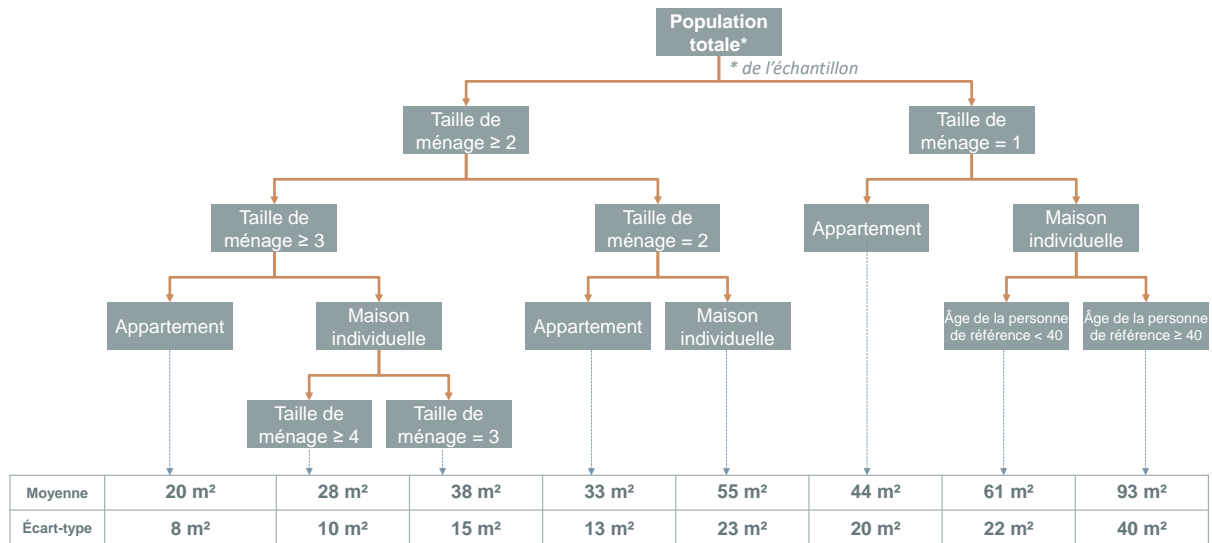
Population totale*

* de l'échantillon

Taille de ménage ≥ 2

Taille de ménage = 1

Taille de ménage ≥ 3

Taille de ménage = 2

Appartement

Maison individuelle

Appartement

Maison individuelle

Appartement

Maison individuelle

Âge de la personne de référence < 40

Âge de la personne de référence ≥ 40

Taille de ménage ≥ 4

Taille de ménage = 3

| Moyenne | 20 m² | 28 m² | 38 m² | 33 m² | 55 m² | 44 m² | 61 m² | 93 m² |
|---|---|---|---|---|---|---|---|---|
| Écart-type | 8 m² | 10 m² | 15 m² | 13 m² | 23 m² | 20 m² | 22 m² | 40 m² |